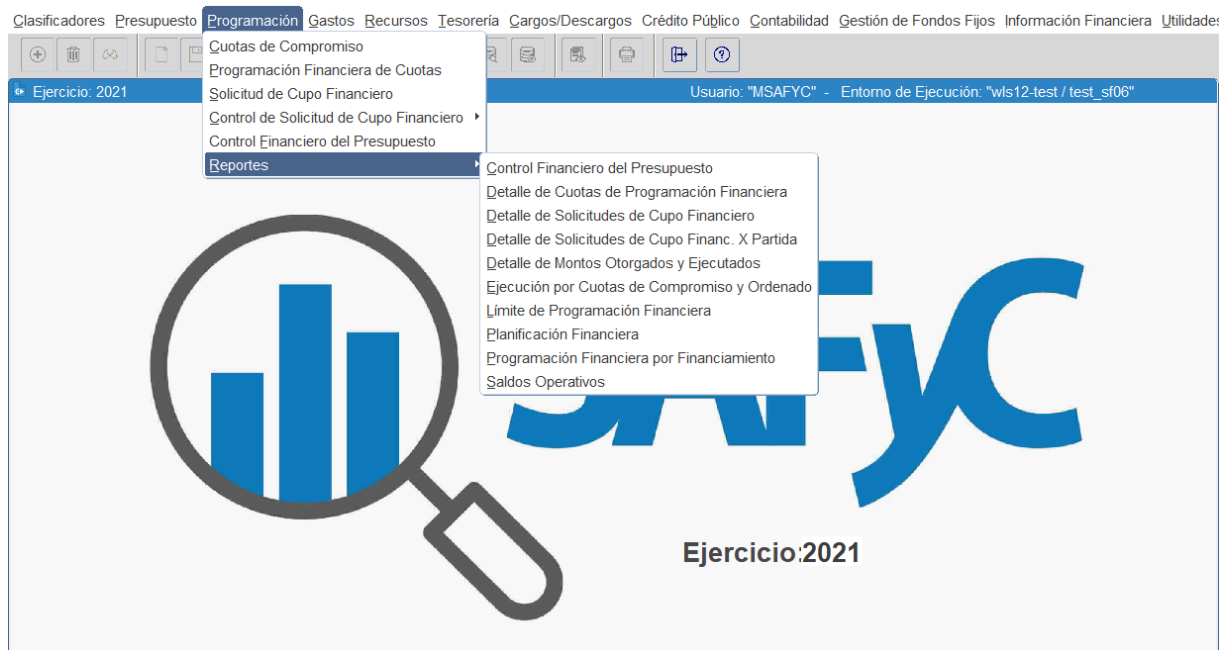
Clasificadores Presupuesto Programación Gastos Recursos Tesorería Cargos/Descargos Crédito Público Contabilidad Gestión de Fondos Fijos Información Financiera Utilidades

Ejercicio: 2021

Usuario: "MSAFYC" - Entorno de Ejecución: "wls12-test / test_sf06"

Cuotas de Compromiso
Programación Financiera de Cuotas
Solicitud de Cupo Financiero
Control de Solicitud de Cupo Financiero
Control Financiero del Presupuesto
Reportes

Control Financiero del Presupuesto
Detalle de Cuotas de Programación Financiera
Detalle de Solicitudes de Cupo Financiero
Detalle de Solicitudes de Cupo Financ. X Partida
Detalle de Montos Otorgados y Ejecutados
Ejecución por Cuotas de Compromiso y Ordenado
Límite de Programación Financiera
Planificación Financiera
Programación Financiera por Financiamiento
Saldos Operativos

SAFyC

Ejercicio:2021